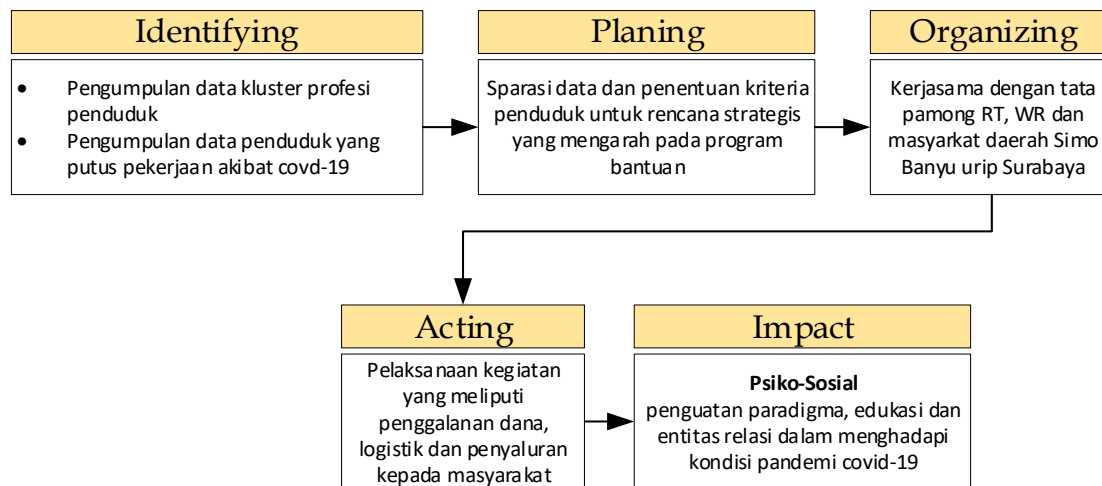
Identifying

- Pengumpulan data kluster profesi penduduk
- Pengumpulan data penduduk yang putus pekerjaan akibat covd-19

Planing

Sparasi data dan penentuan kriteria penduduk untuk rencana strategis yang mengarah pada program bantuan

Organizing

Kerjasama dengan tata pamong RT, WR dan masyarkat daerah Simo Banyu urip Surabaya

Acting

Pelaksanaan kegiatan yang meliputi penggalanan dana, logistik dan penyaluran kepada masyarakat

Impact

**Psiko-Sosial**
penguatan paradigma, edukasi dan entitas relasi dalam menghadapi kondisi pandemi covid-19